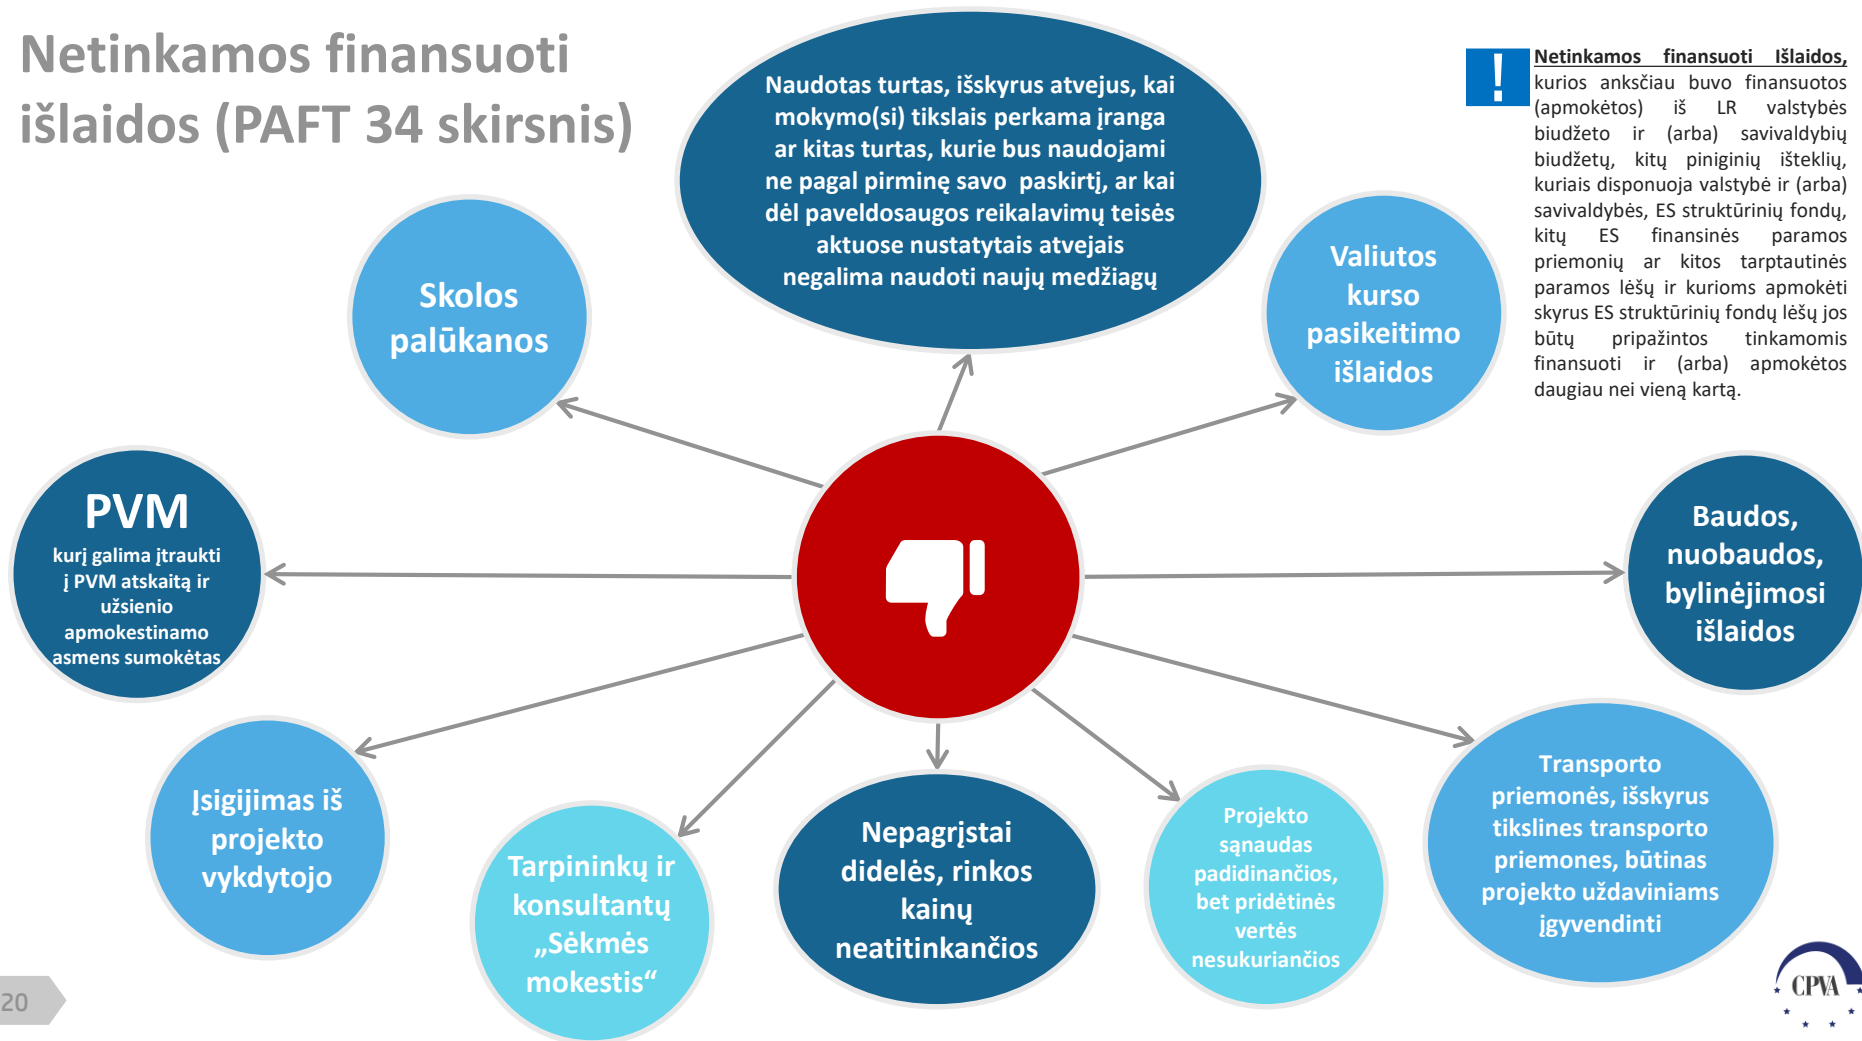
Netinkamos finansuoti išlaidos (PAFT 34 skirsnis)

Naudotas turtas, išskyrus atvejus, kai mokymo(si) tikslais perkama įranga ar kitas turtas, kurie bus naudojami ne pagal pirminę savo paskirtį, ar kai dėl paveldosaugos reikalavimų teisės aktuose nustatytais atvejais negalima naudoti naujų medžiagų

!

Netinkamos finansuoti išlaidos, kurios anksčiau buvo finansuotos (apmokėtos) iš LR valstybės biudžeto ir (arba) savivaldybių biudžetų, kitų piniginių išteklių, kuriais disponuoja valstybė ir (arba) savivaldybės, ES struktūrinių fondų, kitų ES finansinės paramos priemonių ar kitos tarptautinės paramos lėšų ir kurioms apmokėti skyrus ES struktūrinių fondų lėšų jos būtų pripažintos tinkamomis finansuoti ir (arba) apmokėtos daugiau nei vieną kartą.

Skolos palūkanos

Valiutos kurso pasikeitimo išlaidos

PVM
kurį galima įtraukti į PVM atskaitą ir užsienio apmokestinamo asmens sumokėtas

Baudos, nuobaudos, bylinėjimosi išlaidos

Įsigijimas iš projekto vykdytojo

Tarpininkų ir konsultantų „Sėkmės mokestis“

Nepagrįstai didelės, rinkos kainų neatitinkančios

Projekto sąnaudas padidinančios, bet pridėtinės vertės nesukuriančios

Transporto priemonės, išskyrus tikslines transporto priemones, būtinas projekto uždaviniams įgyvendinti

20

CPVA